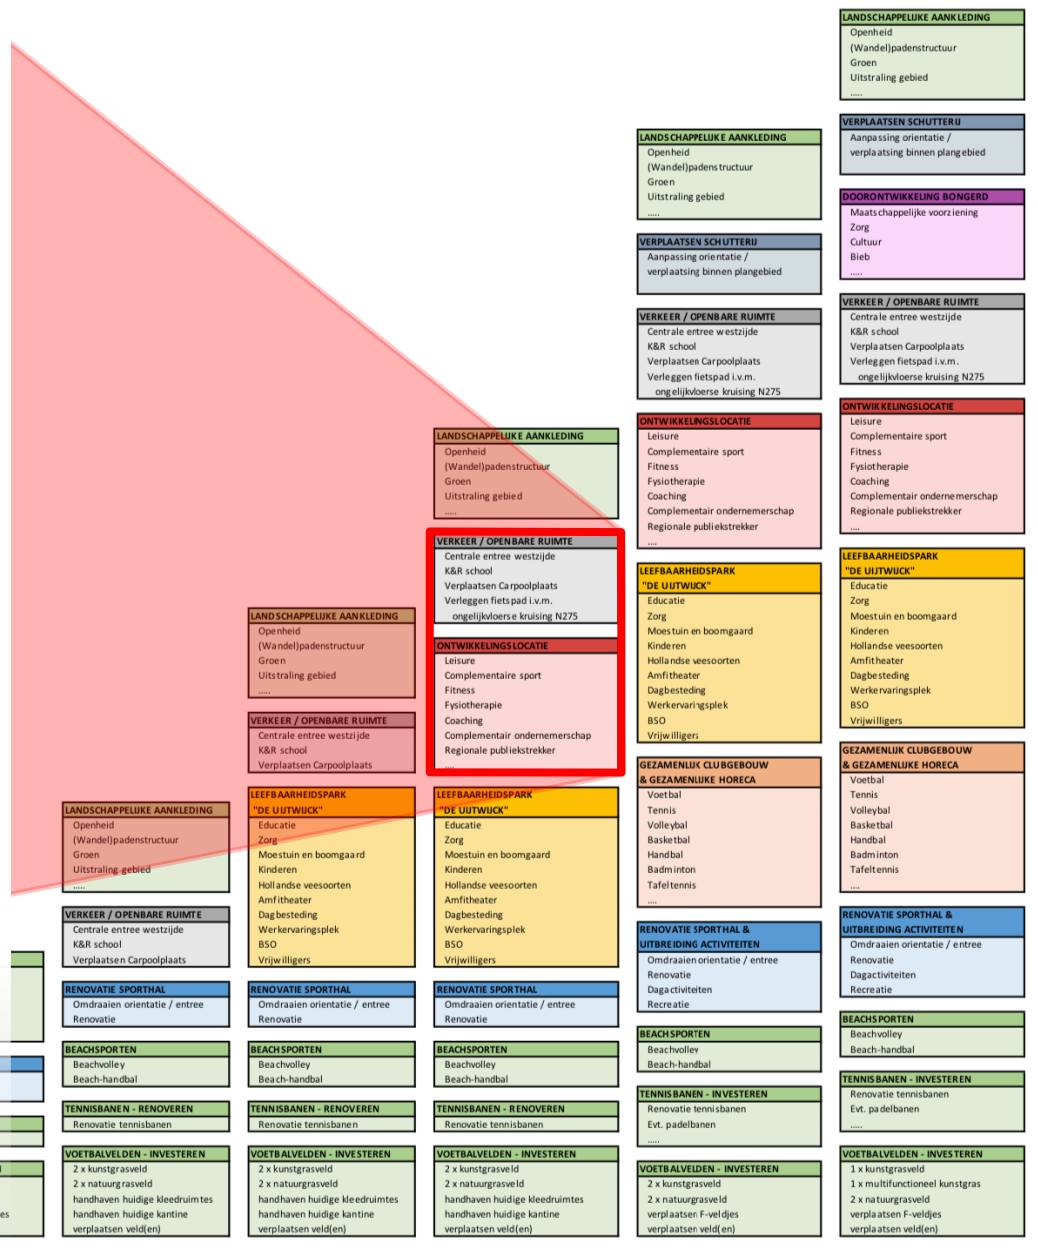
LANDSCHAPPELIJKE AANKLEDING
Openheid
(Wandel)padenstructuur
Groen
Uitstraling gebied
.....

VERPLAATSEN SCHUTTERIJ
Aanpassing orientatie /
verplaatsing binnen plangebied

DOORONTWIKKELING BONGERD
Maatschappelijke voorziening
Zorg
Cultuur
Bieb
.....

VERKEER / OPENBARE RUIMTE
Centrale entree westzijde
K&R school
Verplaatsen Carpoolplaats
Verleggen fietspad i.v.m.
ongelijkvloerse kruising N275

ONTWIKKELINGSLOCATIE
Leisure
Complementaire sport
Fitness
Fysiotherapie
Coaching
Complementair ondernemerschap
Regionale publiekstrekker
.....

LEEFBAARHEIDSPARK
"DE UIJTWIJCK"
Educatie
Zorg
Moestuin en boomgaard
Kinderen
Hollandse veesoorten
Amfitheater
Dagbesteding
Werkervaringsplek
BSO
Vrijwilligers

GEZAMENLIJK CLUBGEBOUW
& GEZAMENLIJKE HORECA
Voetbal
Tennis
Volleybal
Basketbal
Handbal
Badminton
Tafeltennis
.....

RENOVATIE SPORTHAL &
UITBREIDING ACTIVITEITEN
Omdraaien orientatie / entree
Renovatie
Dagactiviteiten
Recreatie

BEACHSPORTEN
Beachvolley
Beach-handbal

TENNISBANEN - INVESTEREN
Renovatie tennisbanen
Evt. padelbanen
.....

VOETBALVELDEN - INVESTEREN
1 x kunstgrasveld
1 x multifunctioneel kunstgras
2 x natuurgrasveld
verplaatsen F-veldjes
verplaatsen veld(en)

LANDSCHAPPELIJKE AANKLEDING
Openheid
(Wandel)padenstructuur
Groen
Uitstraling gebied
.....

VERPLAATSEN SCHUTTERIJ
Aanpassing orientatie /
verplaatsing binnen plangebied

VERKEER / OPENBARE RUIMTE
Centrale entree westzijde
K&R school
Verplaatsen Carpoolplaats
Verleggen fietspad i.v.m.
ongelijkvloerse kruising N275

ONTWIKKELINGSLOCATIE
Leisure
Complementaire sport
Fitness
Fysiotherapie
Coaching
Complementair ondernemerschap
Regionale publiekstrekker
.....

LEEFBAARHEIDSPARK
"DE UIJTWIJCK"
Educatie
Zorg
Moestuin en boomgaard
Kinderen
Hollandse veesoorten
Amfitheater
Dagbesteding
Werkervaringsplek
BSO
Vrijwilligers

GEZAMENLIJK CLUBGEBOUW
& GEZAMENLIJKE HORECA
Voetbal
Tennis
Volleybal
Basketbal
Handbal
Badminton
Tafeltennis
.....

RENOVATIE SPORTHAL &
UITBREIDING ACTIVITEITEN
Omdraaien orientatie / entree
Renovatie
Dagactiviteiten
Recreatie

BEACHSPORTEN
Beachvolley
Beach-handbal

TENNISBANEN - INVESTEREN
Renovatie tennisbanen
Evt. padelbanen
.....

VOETBALVELDEN - INVESTEREN
2 x kunstgrasveld
2 x natuurgrasveld
verplaatsen F-veldjes
verplaatsen veld(en)

LANDSCHAPPELIJKE AANKLEDING
Openheid
(Wandel)padenstructuur
Groen
Uitstraling gebied
.....

VERKEER / OPENBARE RUIMTE
Centrale entree westzijde
K&R school
Verplaatsen Carpoolplaats
Verleggen fietspad i.v.m.
ongelijkvloerse kruising N275

ONTWIKKELINGSLOCATIE
Leisure
Complementaire sport
Fitness
Fysiotherapie
Coaching
Complementair ondernemerschap
Regionale publiekstrekker
.....

LEEFBAARHEIDSPARK
"DE UIJTWIJCK"
Educatie
Zorg
Moestuin en boomgaard
Kinderen
Hollandse veesoorten
Amfitheater
Dagbesteding
Werkervaringsplek
BSO
Vrijwilligers

RENOVATIE SPORTHAL
Omdraaien orientatie / entree
Renovatie

BEACHSPORTEN
Beachvolley
Beach-handbal

TENNISBANEN - RENOVEREN
Renovatie tennisbanen

VOETBALVELDEN - INVESTEREN
2 x kunstgrasveld
2 x natuurgrasveld
handhaven huidige kleedruimtes
handhaven huidige kantine
verplaatsen veld(en)

LANDSCHAPPELIJKE AANKLEDING
Openheid
(Wandel)padenstructuur
Groen
Uitstraling gebied
.....

VERKEER / OPENBARE RUIMTE
Centrale entree westzijde
K&R school
Verplaatsen Carpoolplaats

LEEFBAARHEIDSPARK
"DE UIJTWIJCK"
Educatie
Zorg
Moestuin en boomgaard
Kinderen
Hollandse veesoorten
Amfitheater
Dagbesteding
Werkervaringsplek
BSO
Vrijwilligers

RENOVATIE SPORTHAL
Omdraaien orientatie / entree
Renovatie

BEACHSPORTEN
Beachvolley
Beach-handbal

TENNISBANEN - RENOVEREN
Renovatie tennisbanen

VOETBALVELDEN - INVESTEREN
2 x kunstgrasveld
2 x natuurgrasveld
handhaven huidige kleedruimtes
handhaven huidige kantine
verplaatsen veld(en)

LANDSCHAPPELIJKE AANKLEDING
Openheid
(Wandel)padenstructuur
Groen
Uitstraling gebied
.....

VERKEER / OPENBARE RUIMTE
Centrale entree westzijde
K&R school
Verplaatsen Carpoolplaats

RENOVATIE SPORTHAL
Omdraaien orientatie / entree
Renovatie

BEACHSPORTEN
Beachvolley
Beach-handbal

TENNISBANEN - RENOVEREN
Renovatie tennisbanen

VOETBALVELDEN - INVESTEREN
2 x kunstgrasveld
2 x natuurgrasveld
handhaven huidige kleedruimtes
handhaven huidige kantine
verplaatsen veld(en)

es